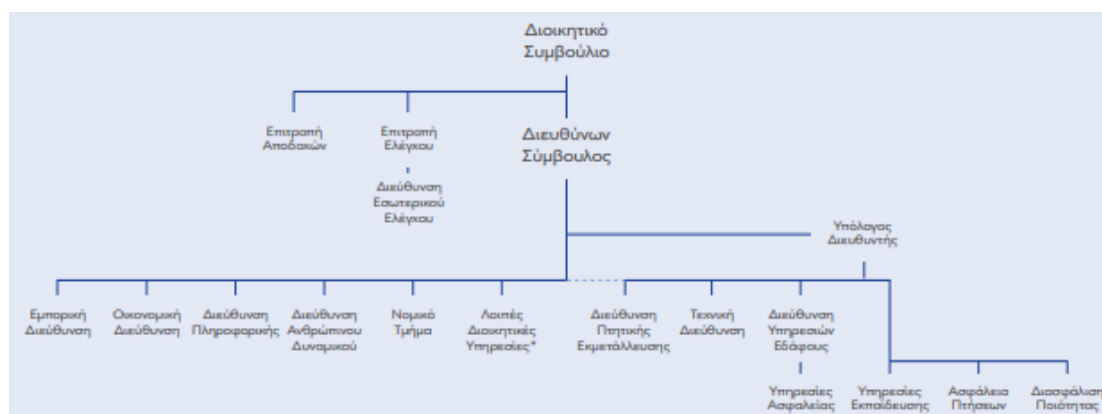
Διοικητικό Συμβούλιο

Επιτροπή Αποδοχών

Επιτροπή Ελέγχου

Διεύθυνση Εσωτερικού Ελέγχου

Διευθύνων Σύμβουλος

Υπόλογος Διευθυντής

Εμπορική Διεύθυνση

Οικονομική Διεύθυνση

Διεύθυνση Πληροφορικής

Διεύθυνση Ανθρώπινου Δυναμικού

Νομικό Τμήμα

Λοιπές Διοικητικές Υπηρεσίες*

Διεύθυνση Πτητικής Εκμετάλλευσης

Τεχνική Διεύθυνση

Διεύθυνση Υπηρεσιών Εδάφους

Υπηρεσίες Ασφαλείας

Υπηρεσίες Εκπαίδευσης

Ασφάλεια Πτήσεων

Διασφάλιση Ποιότητας